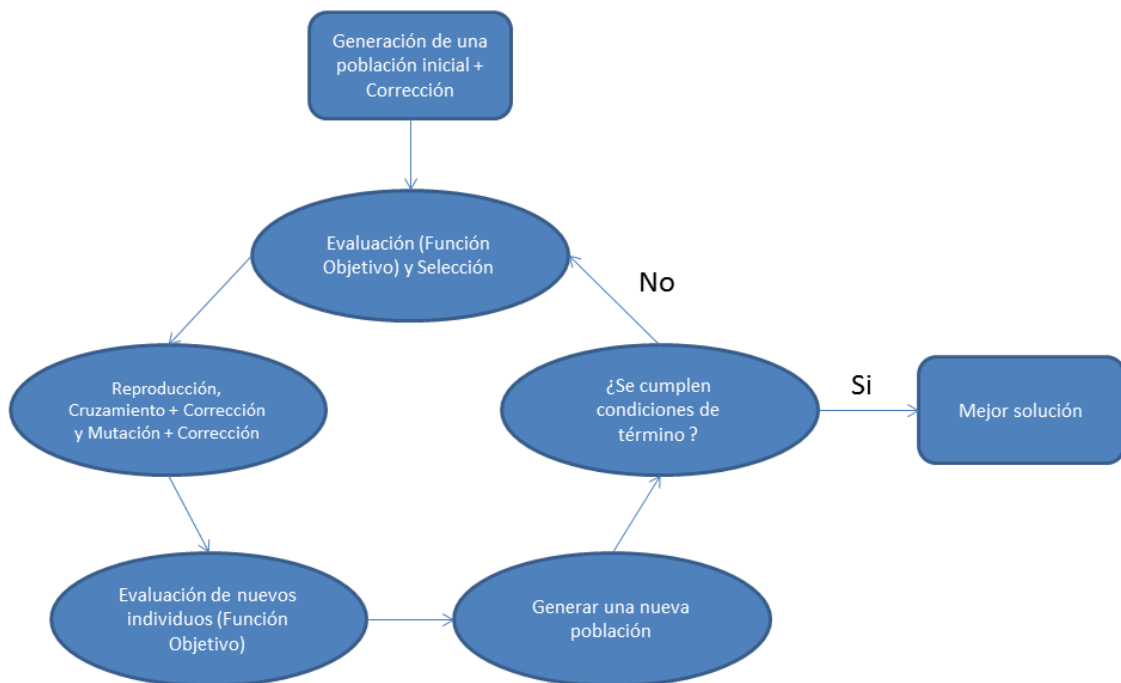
Generación de una población inicial + Corrección

Evaluación (Función Objetivo) y Selección

No

Reproducción, Cruzamiento + Corrección y Mutación + Corrección

¿Se cumplen condiciones de término ?

Si

Mejor solución

Evaluación de nuevos individuos (Función Objetivo)

Generar una nueva población